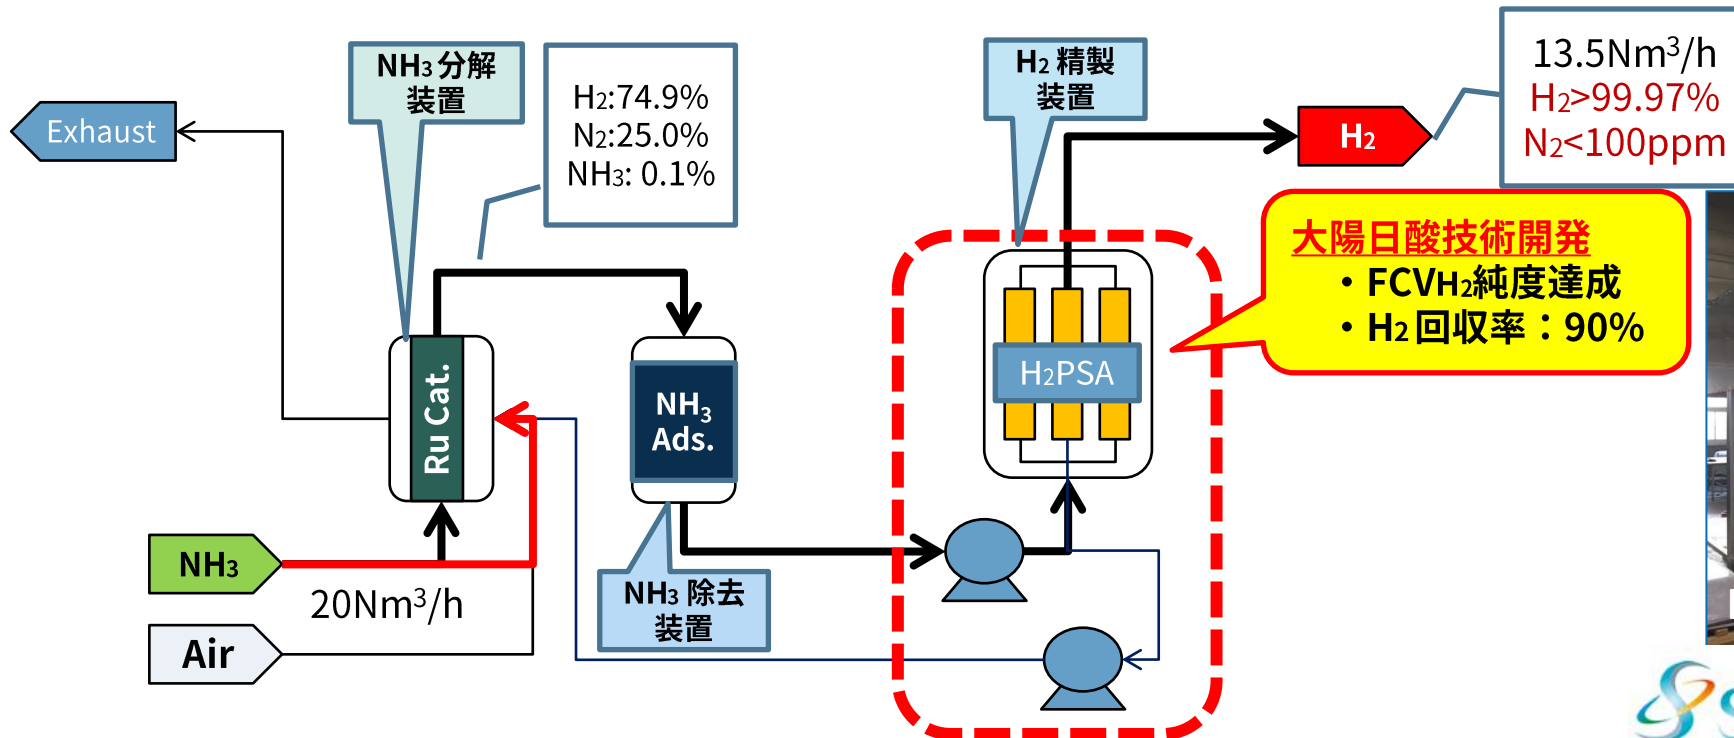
Exhaust

$NH_3$ 分解装置

$H_2$:74.9%
$N_2$:25.0%
$NH_3$: 0.1%

$H_2$ 精製装置

$H_2$

13.5Nm$^3$/h
$H_2$>99.97%
$N_2$<100ppm

大陽日酸技術開発
・FCV$H_2$純度達成
・$H_2$ 回収率：90%

Ru Cat.

$NH_3$ Ads.

$H_2$PSA

$NH_3$

20Nm$^3$/h

Air

$NH_3$ 除去装置